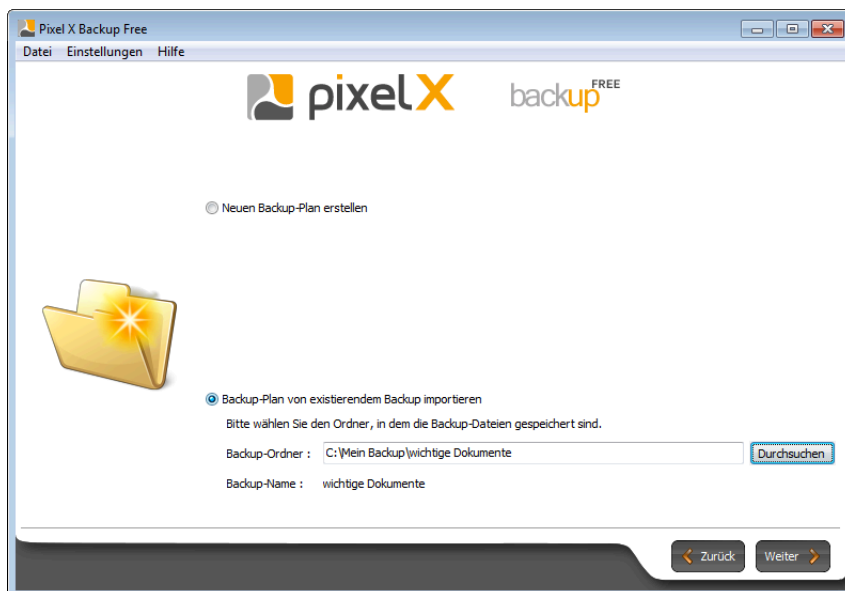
Pixel X Backup Free

Datei Einstellungen Hilfe

pixelX backup FREE

Neuen Backup-Plan erstellen

Backup-Plan von existierendem Backup importieren

Bitte wählen Sie den Ordner, in dem die Backup-Dateien gespeichert sind.

Backup-Ordner : C:\Mein Backup\wichtige Dokumente

Durchsuchen

Backup-Name : wichtige Dokumente

Zurück

Weiter